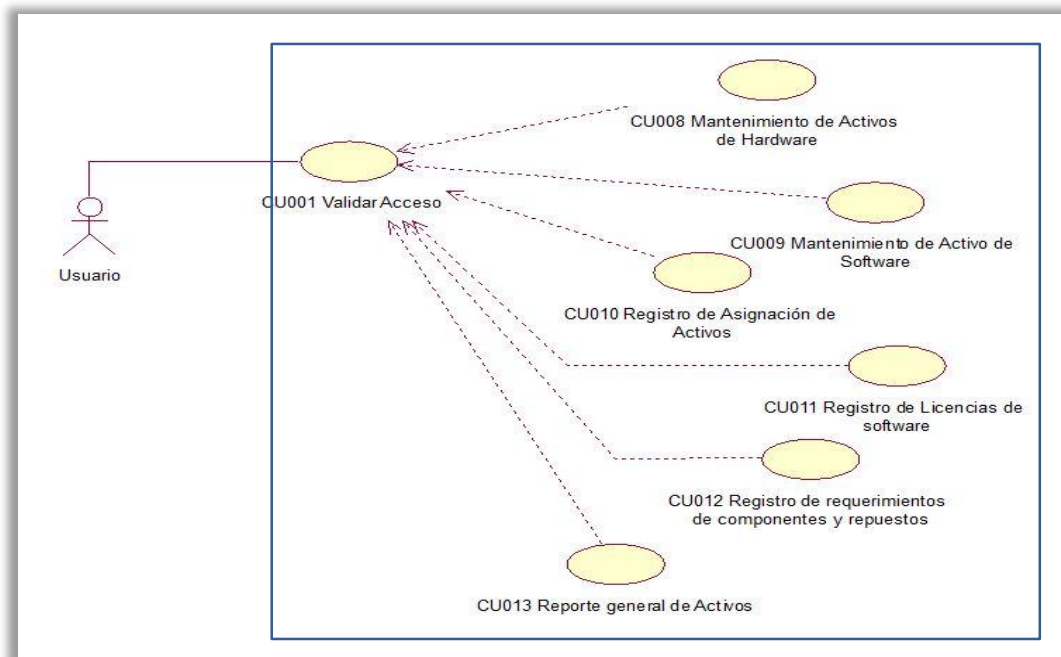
CU008 Mantenimiento de Activos de Hardware

CU001 Validar Acceso

Usuario

CU009 Mantenimiento de Activo de Software

CU010 Registro de Asignación de Activos

CU011 Registro de Licencias de software

CU012 Registro de requerimientos de componentes y repuestos

CU013 Reporte general de Activos